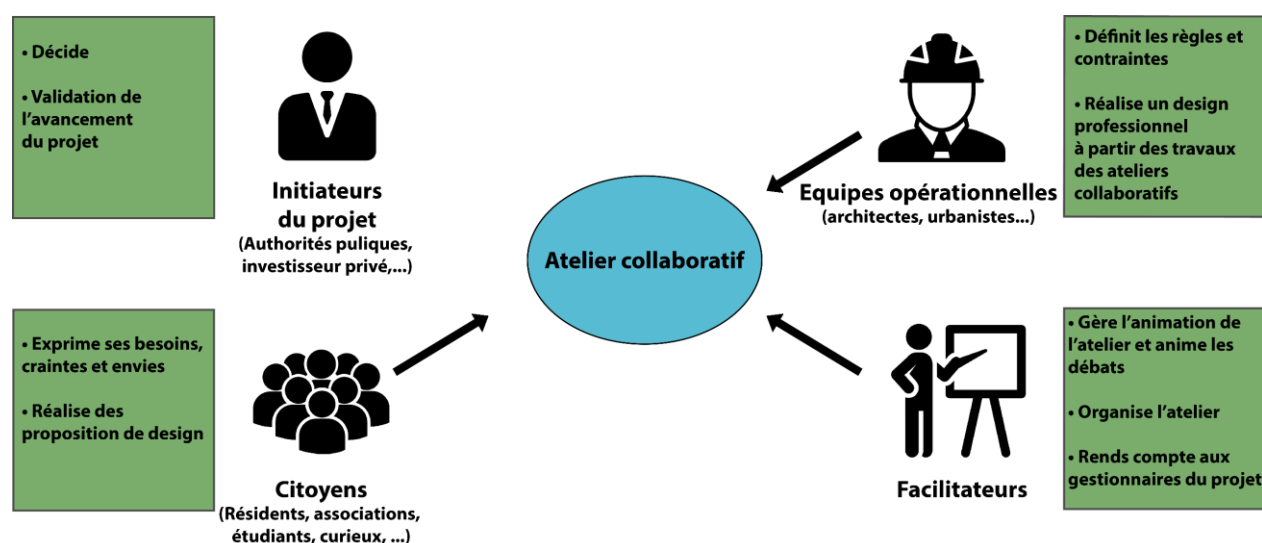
• Décide

• Validation de l'avancement du projet

Initiateurs du projet
(Authorités puliques, investisseur privé,...)

Equipes opérationnelles
(architectes, urbanistes...)

• Définit les règles et contraintes

• Réalise un design professionnel à partir des travaux des ateliers collaboratifs

Atelier collaboratif

• Exprime ses besoins, craintes et envies

• Réalise des proposition de design

Citoyens
(Résidents, associations, étudiants, curieux, ...)

Facilitateurs

• Gère l'animation de l'atelier et anime les débats

• Organise l'atelier

• Rends compte aux gestionnaires du projet